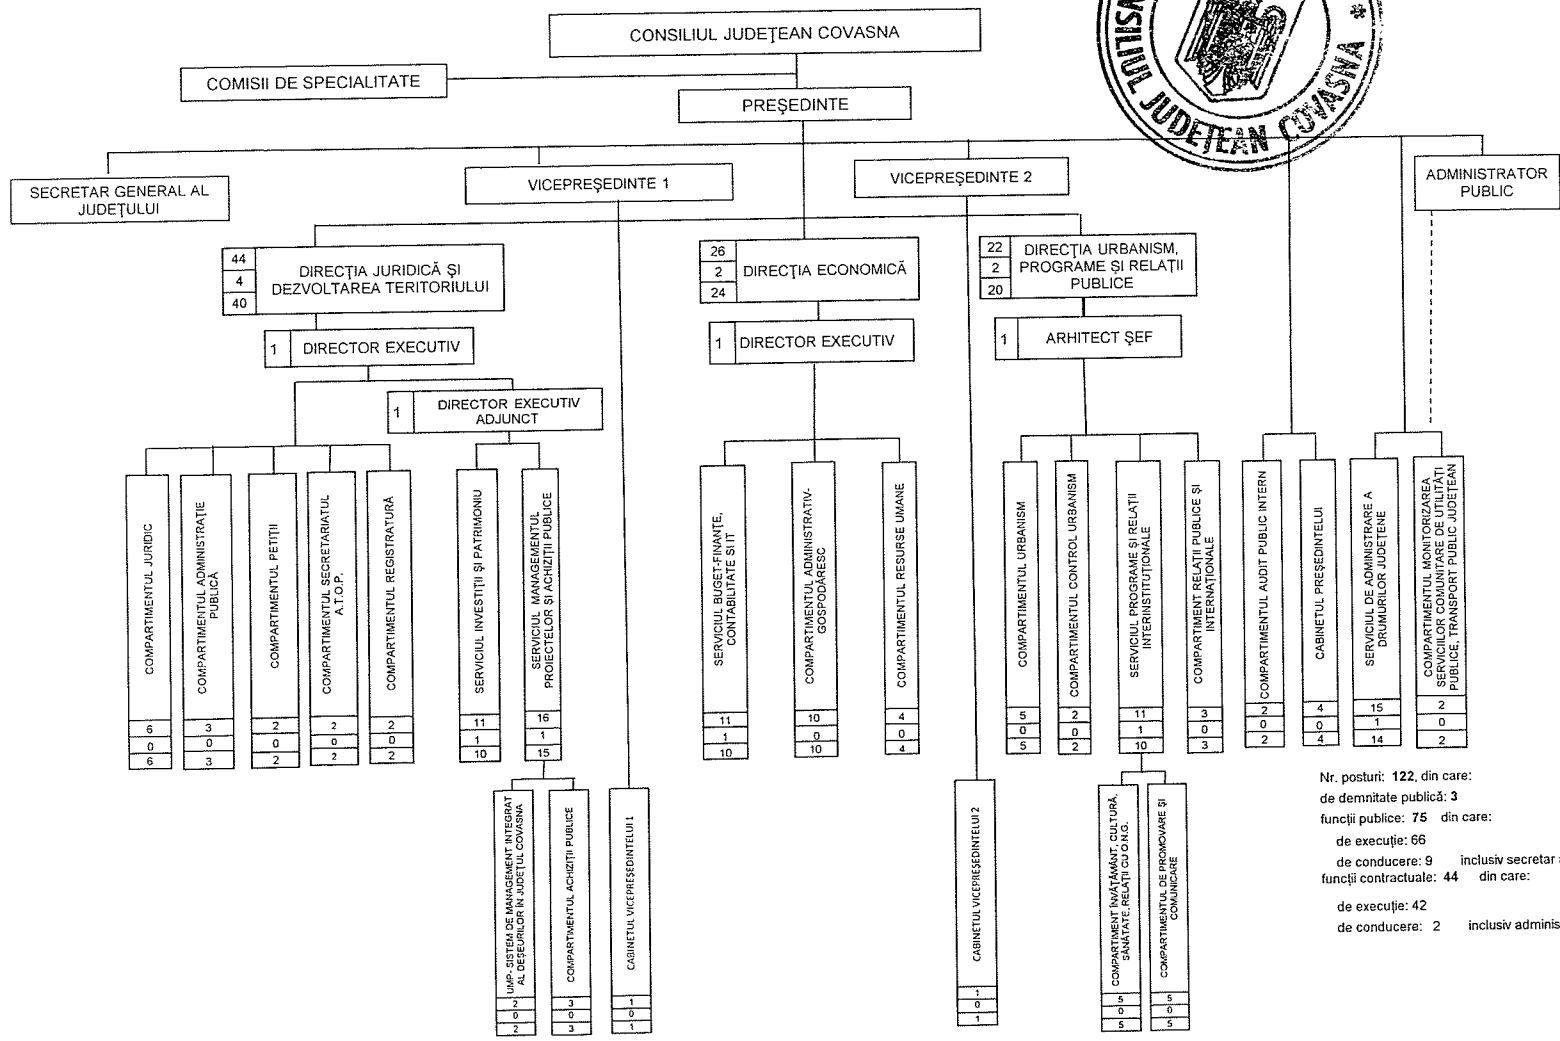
CONSILIUL JUDEŢEAN COVASNA

COMISII DE SPECIALITATE

PREŞEDINTE

SECRETAR GENERAL AL JUDEŢULUI

VICEPREŞEDINTE 1

VICEPREŞEDINTE 2

ADMINISTRATOR PUBLIC

JUDEŢEAN COVASNA

44
4
40
DIRECŢIA JURIDICĂ ŞI DEZVOLTAREA TERITORIULUI

1 DIRECTOR EXECUTIV

1 DIRECTOR EXECUTIV ADJUNCT

26
2
24
DIRECŢIA ECONOMICĂ

1 DIRECTOR EXECUTIV

22
2
20
DIRECŢIA URBANISM, PROGRAME ŞI RELAŢII PUBLICE

1 ARHITECT ŞEF

COMPARTIMENTUL JURIDIC 6 0 6

COMPARTIMENTUL ADMINISTRAŢIE PUBLICĂ 3 0 3

COMPARTIMENTUL PETIŢII 2 0 2

COMPARTIMENTUL SECRETARIATUL A.T.O.P. 2 0 2

COMPARTIMENTUL REGISTRATURĂ 2 0 2

SERVICIUL INVESTIŢII ŞI PATRIMONIU 11 1 10

SERVICIUL MANAGEMENTUL PROIECTELOR ŞI ACHIZIŢII PUBLICE 16 1 15

UMP- SISTEM DE MANAGEMENT INTEGRAT AL DEŞEURILOR ÎN JUDEŢUL COVASNA 2 0 2

COMPARTIMENTUL ACHIZIŢII PUBLICE 3 0 3

CABINETUL VICEPREŞEDINTELUI 1 1 0 1

SERVICIUL BUGET-FINANŢE, CONTABILITATE ŞI IT 11 1 10

COMPARTIMENTUL ADMINISTRATIV-GOSPODĂRESC 10 0 10

COMPARTIMENTUL RESURSE UMANE 4 0 4

CABINETUL VICEPREŞEDINTELUI 2 1 0 1

COMPARTIMENTUL URBANISM 5 0 5

COMPARTIMENTUL CONTROL URBANISM 2 0 2

SERVICIUL PROGRAME ŞI RELAŢII INTERINSTITUŢIONALE 11 1 10

COMPARTIMENT ÎNVĂŢĂMÂNT, CULTURĂ, SĂNĂTATE, RELAŢII CU O.N.G. 5 0 5

COMPARTIMENTUL DE PROMOVARE ŞI COMUNICARE 5 0 5

COMPARTIMENT RELAŢII PUBLICE ŞI INTERNAŢIONALE 3 0 3

COMPARTIMENTUL AUDIT PUBLIC INTERN 2 0 2

CABINETUL PREŞEDINTELUI 4 0 4

SERVICIUL DE ADMINISTRARE A DRUMURILOR JUDEŢENE 15 1 14

COMPARTIMENTUL MONITORIZAREA SERVICIILOR COMUNITARE DE UTILITĂŢI PUBLICE, TRANSPORT PUBLIC JUDEŢEAN 2 0 2

Nr. posturi: 122, din care:
de demnitate publică: 3
funcţii publice: 75 din care:
de execuţie: 66
de conducere: 9 inclusiv secretar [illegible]
funcţii contractuale: 44 din care:
de execuţie: 42
de conducere: 2 inclusiv adminis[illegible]